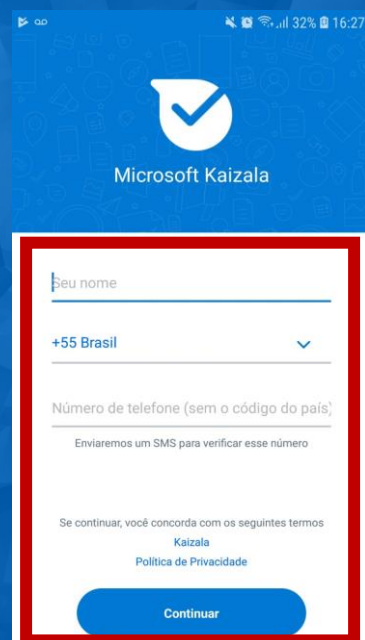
32% 16:27

Microsoft Kaizala

Seu nome

+55 Brasil

Número de telefone (sem o código do país)

Enviaremos um SMS para verificar esse número

Se continuar, você concorda com os seguintes termos

Kaizala

Política de Privacidade

Continuar